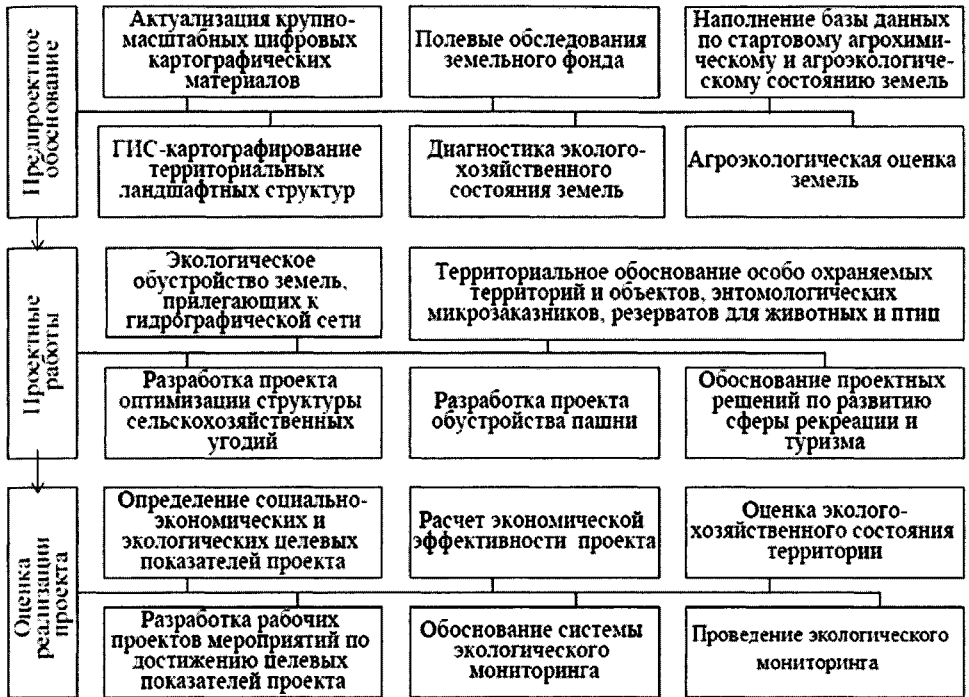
Предпроектное обоснование

Актуализация крупномасштабных цифровых картографических материалов

Полевые обследования земельного фонда

Наполнение базы данных по стартовому агрохимическому и агроэкологическому состоянию земель

ГИС-картографирование территориальных ландшафтных структур

Диагностика эколого-хозяйственного состояния земель

Агроэкологическая оценка земель

Проектные работы

Экологическое обустройство земель, прилегающих к гидрографической сети

Территориальное обоснование особо охраняемых территорий и объектов, энтомологических микрозаказников, резерватов для животных и птиц

Разработка проекта оптимизации структуры сельскохозяйственных угодий

Разработка проекта обустройства пашни

Обоснование проектных решений по развитию сферы рекреации и туризма

Оценка реализации проекта

Определение социально-экономических и экологических целевых показателей проекта

Расчет экономической эффективности проекта

Оценка эколого-хозяйственного состояния территории

Разработка рабочих проектов мероприятий по достижению целевых показателей проекта

Обоснование системы экологического мониторинга

Проведение экологического мониторинга